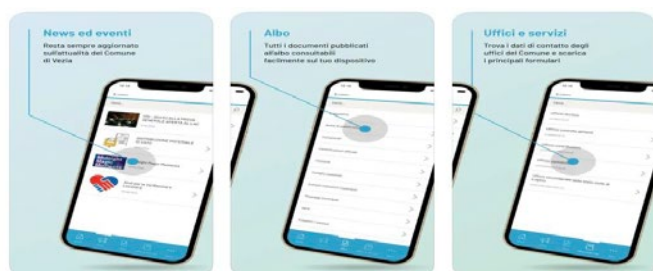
News ed eventi
Resta sempre aggiornato sull'attualità del Comune di Vezia

Albo
Tutti i documenti pubblicati all'albo consultabili facilmente sul tuo dispositivo

Uffici e servizi
Trova i dati di contatto degli uffici del Comune e scarica i principali formulari